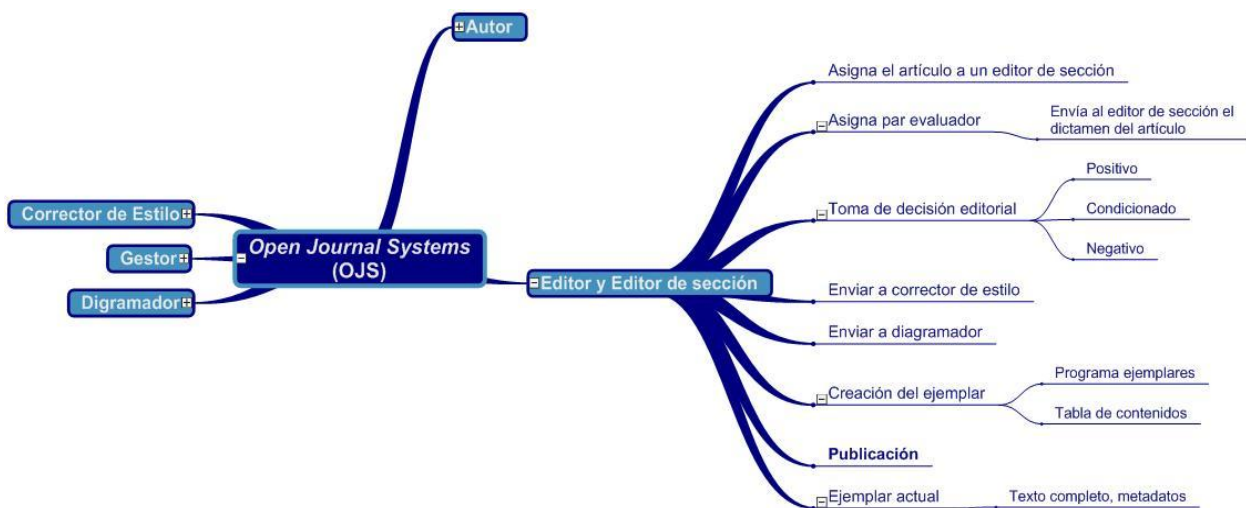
Autor

Corrector de Estilo

Gestor

Digramador

Open Journal Systems (OJS)

Editor y Editor de sección

Asigna el artículo a un editor de sección

Asigna par evaluador

Envía al editor de sección el dictamen del artículo

Toma de decisión editorial

Positivo

Condicionado

Negativo

Enviar a corrector de estilo

Enviar a diagramador

Creación del ejemplar

Programa ejemplares

Tabla de contenidos

Publicación

Ejemplar actual

Texto completo, metadatos